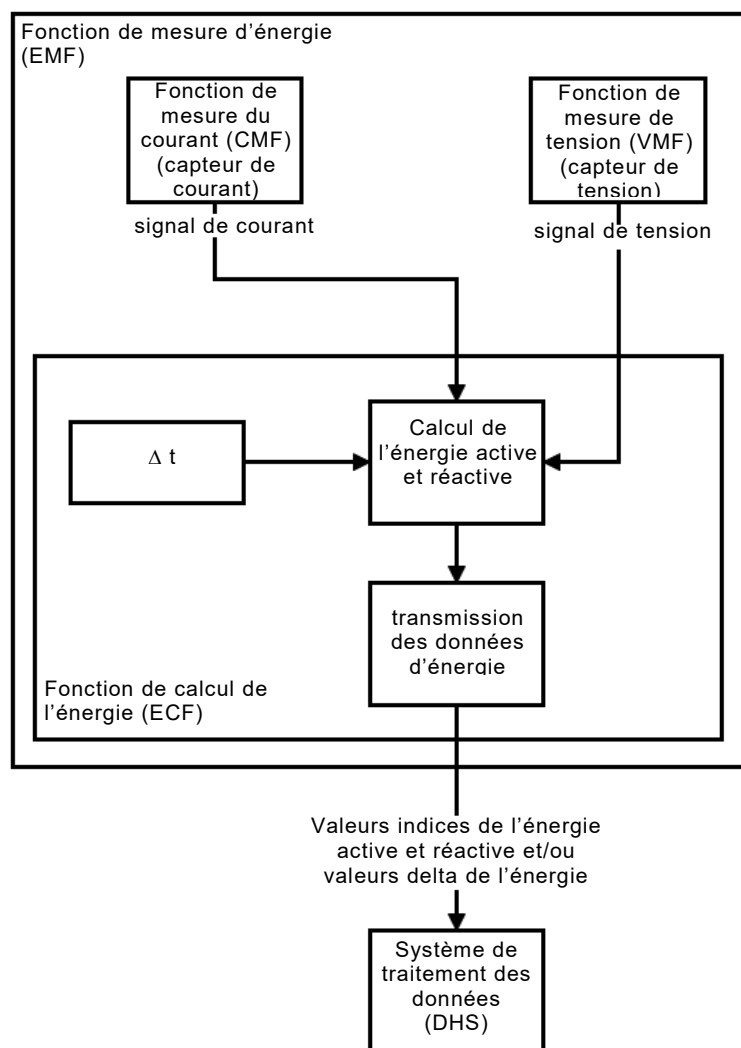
Fonction de mesure d’énergie (EMF)

Fonction de mesure du courant (CMF) (capteur de courant)

Fonction de mesure de tension (VMF) (capteur de tension)

signal de courant

signal de tension

Δ t

Calcul de l’énergie active et réactive

transmission des données d’énergie

Fonction de calcul de l’énergie (ECF)

Valeurs indices de l’énergie active et réactive et/ou valeurs delta de l’énergie

Système de traitement des données (DHS)